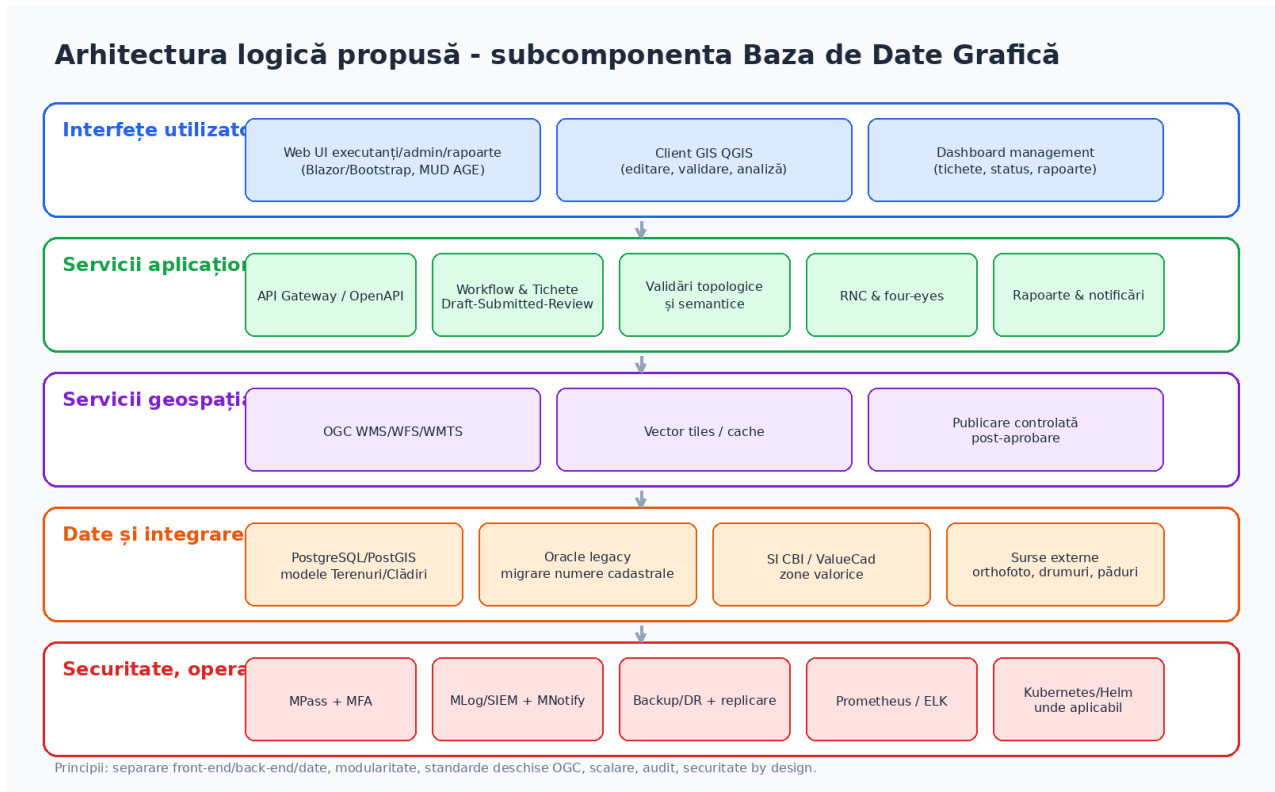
Arhitectura logică propusă - subcomponenta Baza de Date Grafică

Interfețe utilizato

Web UI executanți/admin/rapoarte (Blazor/Bootstrap, MUD AGE)

Client GIS QGIS (editare, validare, analiză)

Dashboard management (tichete, status, rapoarte)

Servicii aplicațion

API Gateway / OpenAPI

Workflow & Tichete Draft-Submitted-Review

Validări topologice și semantice

RNC & four-eyes

Rapoarte & notificări

Servicii geospația

OGC WMS/WFS/WMTS

Vector tiles / cache

Publicare controlată post-aprobare

Date și integrare

PostgreSQL/PostGIS modele Terenuri/Clădiri

Oracle legacy migrare numere cadastrale

SI CBI / ValueCad zone valorice

Surse externe orthofoto, drumuri, păduri

Securitate, opera

MPass + MFA

MLog/SIEM + MNotify

Backup/DR + replicare

Prometheus / ELK

Kubernetes/Helm unde aplicabil

Principii: separare front-end/back-end/date, modularitate, standarde deschise OGC, scalare, audit, securitate by design.